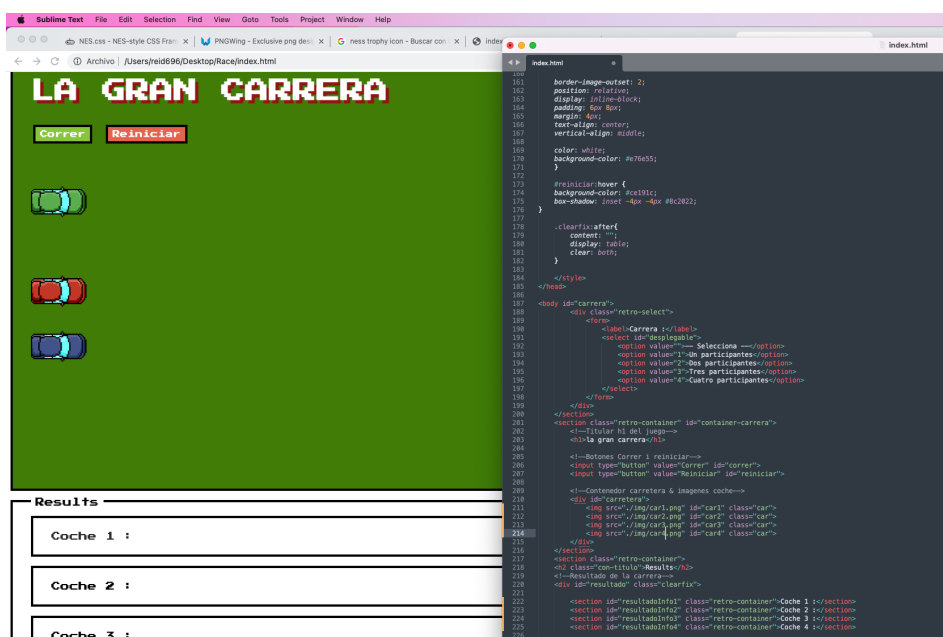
Sublime Text File Edit Selection Find View Goto Tools Project Window Help

NES.css - NES-style CSS Fra × PNGWing - Exclusive png desi × G ness trophy icon - Buscar con × index

Archivo | /Users/reid696/Desktop/Race/index.html

LA GRAN CARRERA

Correr Reiniciar

Results

Coche 1 :

Coche 2 :

Coche 3 :

index.html

index.html

160
161 border-image-outset: 2;
162 position: relative;
163 display: inline-block;
164 padding: 6px 8px;
165 margin: 4px;
166 text-align: center;
167 vertical-align: middle;
168
169 color: white;
170 background-color: #e76e55;
171 }
172
173 #reiniciar:hover {
174 background-color: #ce191c;
175 box-shadow: inset -4px -4px #8c2022;
176 }
177
178 .clearfix:after{
179 content: "";
180 display: table;
181 clear: both;
182 }
183
184 </style>
185 </head>
186
187 <body id="carrera">
188 <div class="retro-select">
189 <form>
190 <label>Carrera :</label>
191 <select id="desplegable">
192 <option value="">-- Selecciona --</option>
193 <option value="1">Un participantes</option>
194 <option value="2">Dos participantes</option>
195 <option value="3">Tres participantes</option>
196 <option value="4">Cuatro participantes</option>
197 </select>
198 </form>
199 </div>
200 </section>
201 <section class="retro-container" id="container-carrera">
202 <!--Titular h1 del juego-->
203 <h1>la gran carrera</h1>
204
205 <!--Botones Correr i reiniciar-->
206 <input type="button" value="Correr" id="correr">
207 <input type="button" value="Reiniciar" id="reiniciar">
208
209 <!--Contenedor carretera & imagenes coche-->
210 <div id="carretera">
211 <img src="./img/car1.png" id="car1" class="car">
212 <img src="./img/car2.png" id="car2" class="car">
213 <img src="./img/car3.png" id="car3" class="car">
214 <img src="./img/car4.png" id="car4" class="car">
215 </div>
216 </section>
217 <section class="retro-container">
218 <h2 class="con-titulo">Results</h2>
219 <!--Resultado de la carrera-->
220 <div id="resultado" class="clearfix">
221
222 <section id="resultadoInfo1" class="retro-container">Coche 1 :</section>
223 <section id="resultadoInfo2" class="retro-container">Coche 2 :</section>
224 <section id="resultadoInfo3" class="retro-container">Coche 3 :</section>
225 <section id="resultadoInfo4" class="retro-container">Coche 4 :</section>
226